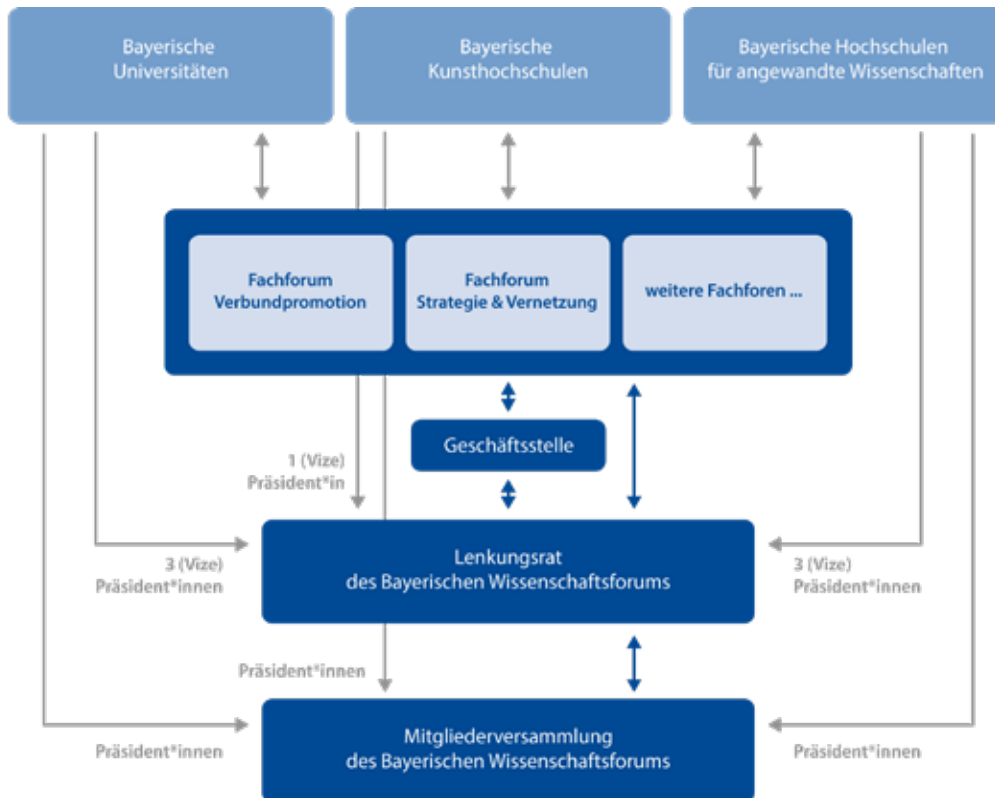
Bayerische Universitäten

Bayerische Kunsthochschulen

Bayerische Hochschulen für angewandte Wissenschaften

Fachforum Verbundpromotion

Fachforum Strategie & Vernetzung

weitere Fachforen ...

Geschäftsstelle

1 (Vize) Präsident*in

3 (Vize) Präsident*innen

Lenkungsrat des Bayerischen Wissenschaftsforums

3 (Vize) Präsident*innen

Präsident*innen

Präsident*innen

Mitgliederversammlung des Bayerischen Wissenschaftsforums

Präsident*innen